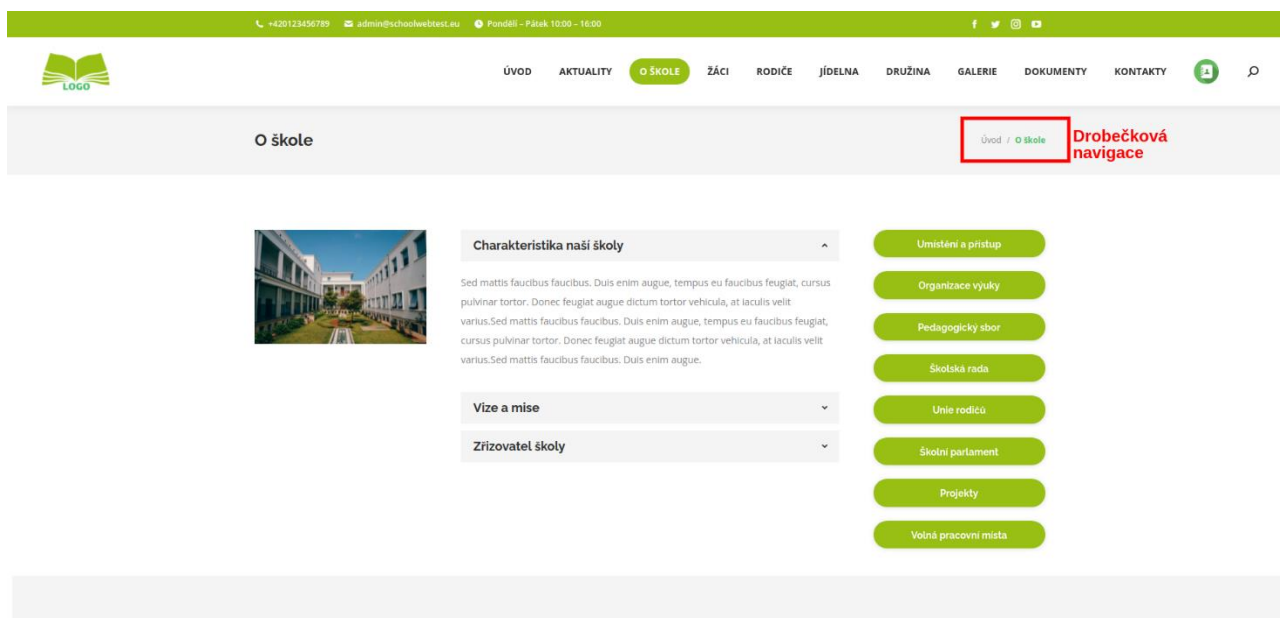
+420123456789 admin@schoolwebtest.eu Pondělí – Pátek 10:00 – 16:00

LOGO

ÚVOD AKTUALITY O ŠKOLE ŽÁCI RODIČE JÍDELNA DRUŽINA GALERIE DOKUMENTY KONTAKTY

O škole

Úvod / O škole

Drobečková navigace

Charakteristika naší školy

Sed mattis faucibus faucibus. Duis enim augue, tempus eu faucibus feugiat, cursus pulvinar tortor. Donec feugiat augue dictum tortor vehicula, at iaculis velit varius.Sed mattis faucibus faucibus. Duis enim augue, tempus eu faucibus feugiat, cursus pulvinar tortor. Donec feugiat augue dictum tortor vehicula, at iaculis velit varius.Sed mattis faucibus faucibus. Duis enim augue.

Vize a mise

Zřizovatel školy

Umístění a přístup

Organizace výuky

Pedagogický sbor

Školská rada

Unie rodičů

Školní parlament

Projekty

Volná pracovní místa